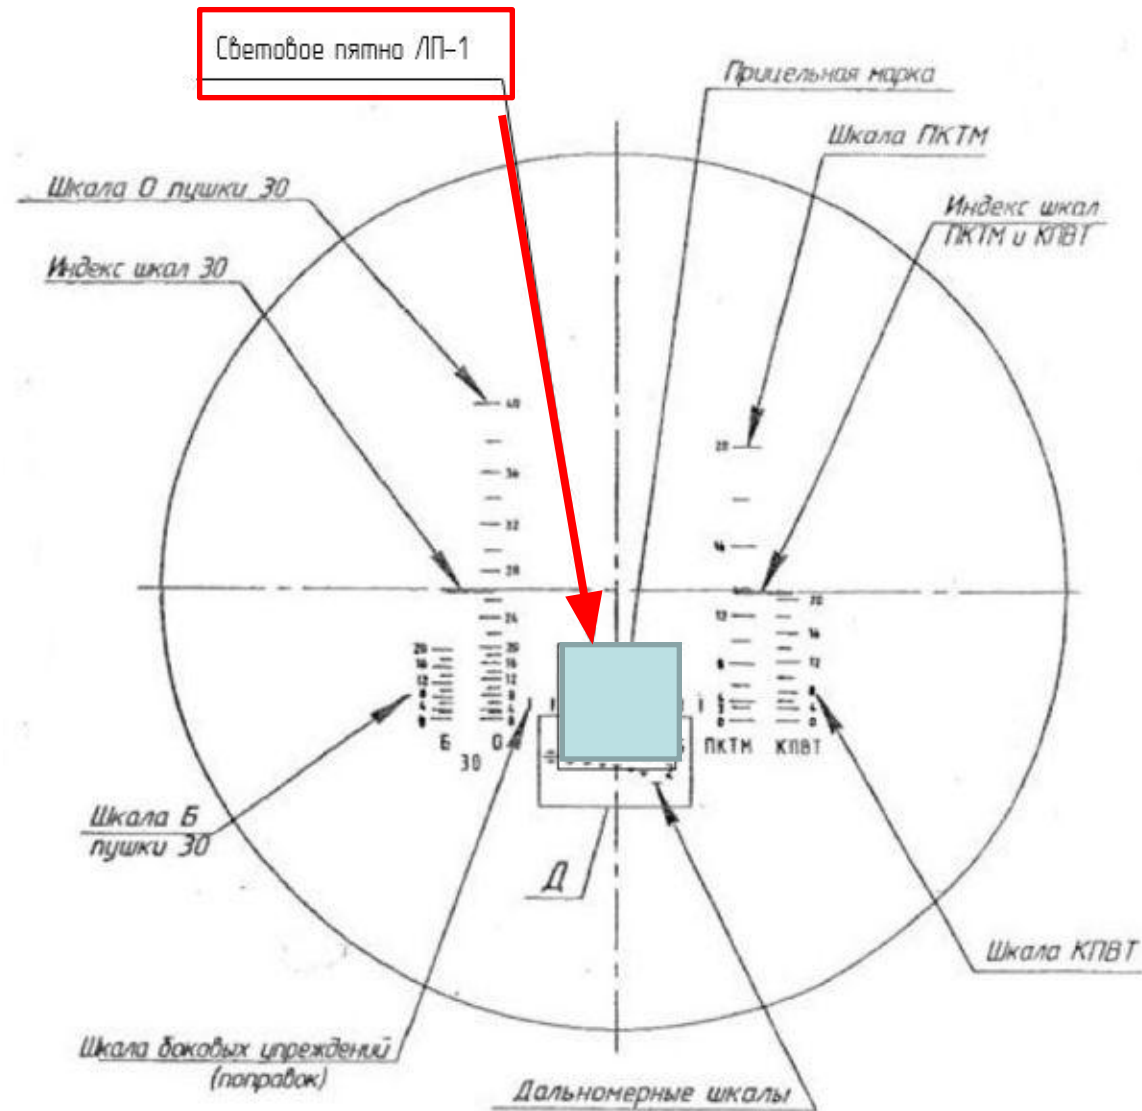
Световое пятно ЛП-1

Прицельная марка

Шкала ПКТМ

Шкала О пушки 30

Индекс шкал ПКТМ и КПВТ

Индекс шкал 30

40

36

32

28

24

20

16

12

8

4

0

20

16

12

8

4

0

20

16

12

8

4

2

0

20

16

12

8

4

0

Б

О

30

ПКТМ

КПВТ

Шкала Б пушки 30

Д

Шкала КПВТ

Шкала боковых упреждений (поправок)

Дальномерные шкалы